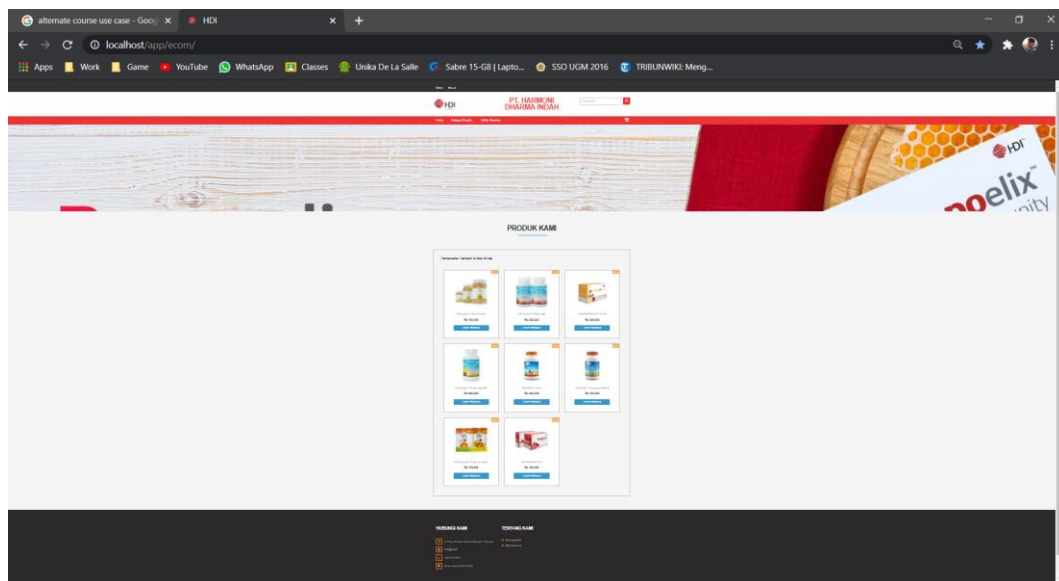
alternate course use case - Goog ×
HDI ×
+

localhost/app/ecom/

Apps Work Game YouTube WhatsApp Classes Unika De La Salle Sabre 15-G8 | Lapto... SSO UGM 2016 TRIBUNWIKI: Meng...

HDI
PT. HARMONI DHARMA INDAH

HDI
polix

PRODUK KAMI

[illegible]

Rp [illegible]
Rp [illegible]
Rp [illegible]
Rp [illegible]
Rp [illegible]
Rp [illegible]
Rp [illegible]
Rp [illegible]

HUBUNGI KAMI
TENTANG KAMI
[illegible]